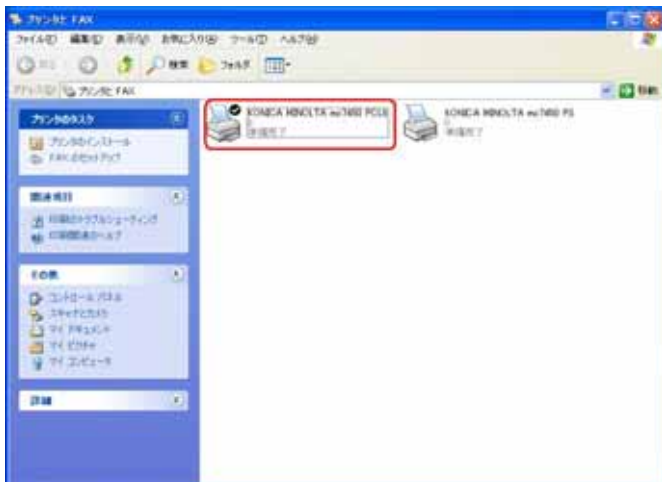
プリンタと FAX

ファイル(F) 編集(E) 表示(V) お気に入り(A) ツール(T) ヘルプ(H)

戻る 検索 フォルダ

アドレス(D) プリンタと FAX 移動

プリンタのタスク
プリンタのインストール
FAX のセットアップ

関連項目
印刷のトラブルシューティング
印刷関連のヘルプ

その他
コントロール パネル
スキャナとカメラ
マイ ドキュメント
マイ ピクチャ
マイ コンピュータ

詳細

KONICA MINOLTA mc7450 PCL6
0
準備完了

KONICA MINOLTA mc7450 PS
0
準備完了